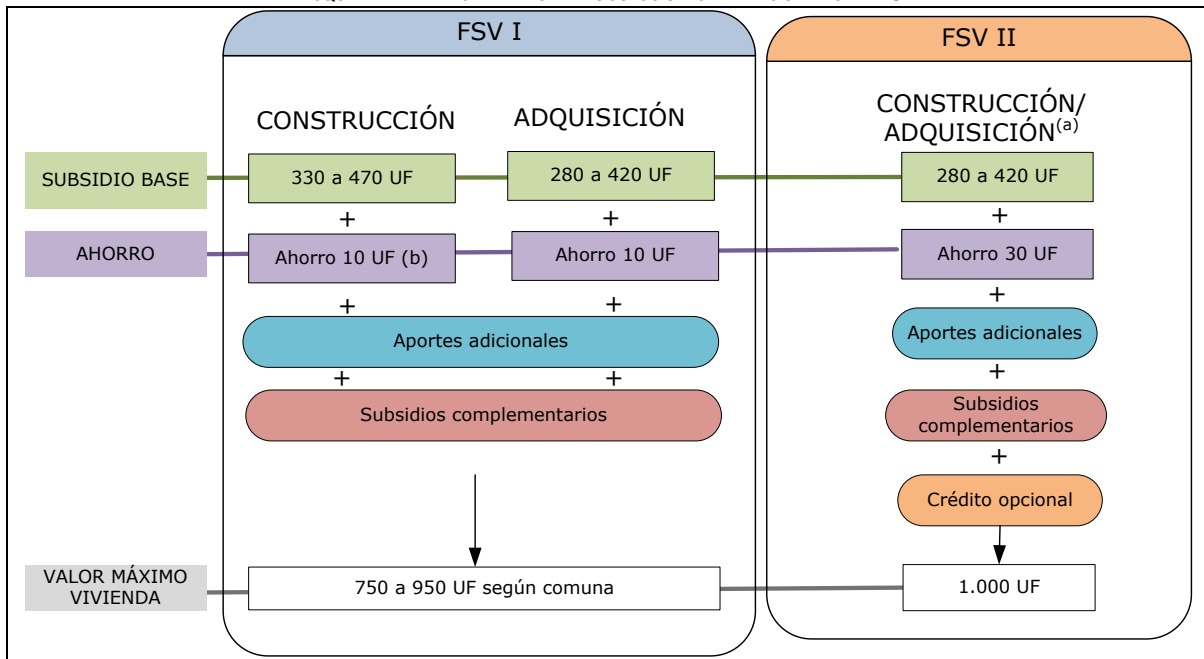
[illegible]

FSV I

FSV II

CONSTRUCCIÓN

ADQUISICIÓN

CONSTRUCCIÓN/ ADQUISICIÓN$^{(a)}$

SUBSIDIO BASE

330 a 470 UF

280 a 420 UF

280 a 420 UF

+

+

+

AHORRO

Ahorro 10 UF (b)

Ahorro 10 UF

Ahorro 30 UF

+

+

+

Aportes adicionales

Aportes adicionales

+

+

+

Subsidios complementarios

Subsidios complementarios

+

Crédito opcional

VALOR MÁXIMO VIVIENDA

750 a 950 UF según comuna

1.000 UF